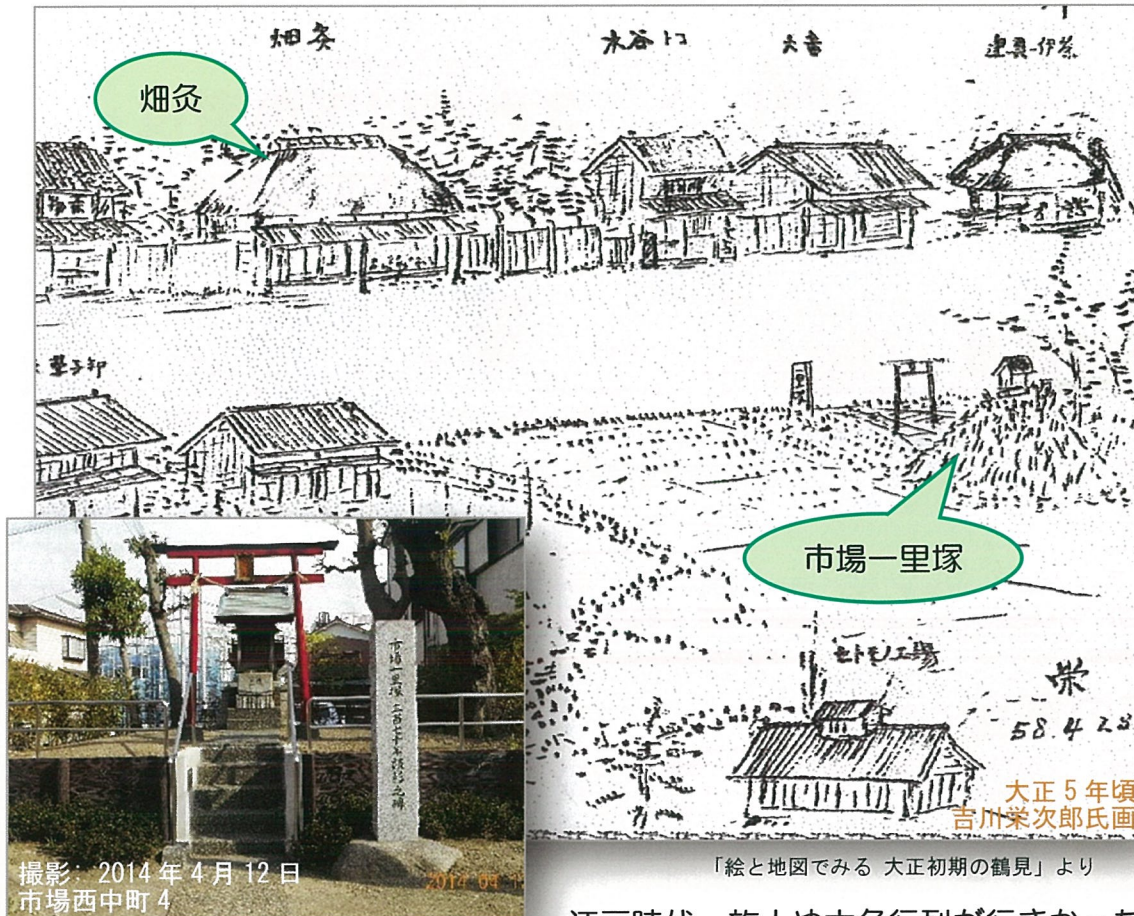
畑灸　水谷ドコ　大音　建具伊茶

畑灸

菓子卸

市場一里塚

セトモノ工場

栄
58.4.23

大正 5 年頃
吉川栄次郎氏画

市場一里塚 二百五十年 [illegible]

撮影：2014 年 4 月 12 日
市場西中町 4

「絵と地図でみる 大正初期の鶴見」より

江戸時代、旅人や大名行列が行きか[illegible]